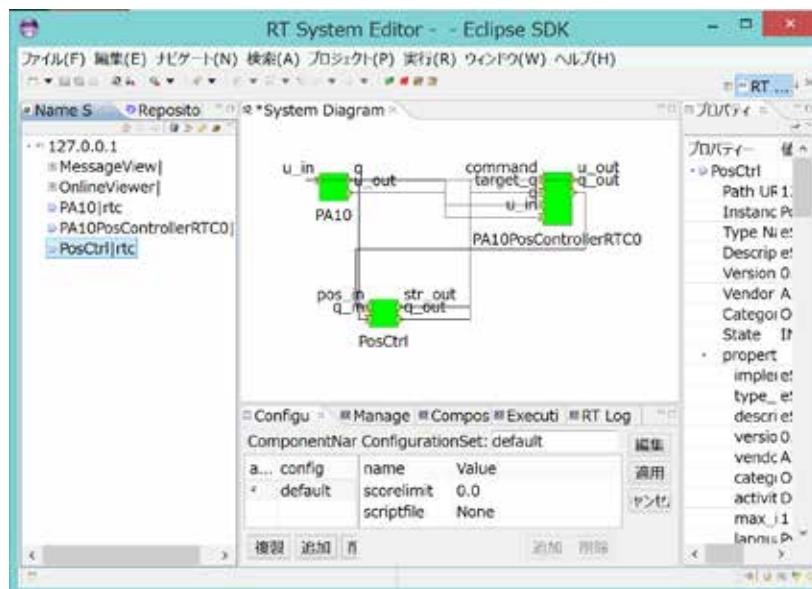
RT System Editor - - Eclipse SDK

ファイル(F) 編集(E) ナビゲート(N) 検索(A) プロジェクト(P) 実行(R) ウィンドウ(W) ヘルプ(H)

RT ...

Name S Reposito

127.0.0.1
MessageView|
OnlineViewer|
PA10|rtc
PA10PosControllerRTC0|
PosCtrl|rtc

*System Diagram

u_in q u_out
PA10

command u_out target_q q_out q u_in
PA10PosControllerRTC0

pos_in str_out q_in q_out
PosCtrl

Configu Manage Compos Executi RT Log

ComponentNar ConfigurationSet: default

| a... | config | name | Value |
|---|---|---|---|
| * | default | scorelimit | 0.0 |
| | | scriptfile | None |

編集
適用
キャンセル

複製 追加 削

追加 削除

プロパティ

プロパティ 値
PosCtrl
Path UR
Instanc Po
Type Na
Descrip
Version 0.
Vendor A
Categor O
State IN
propert
impler
type_
descri
versio 0.
vendc A
categ O
activit D
max_i 1
langu P